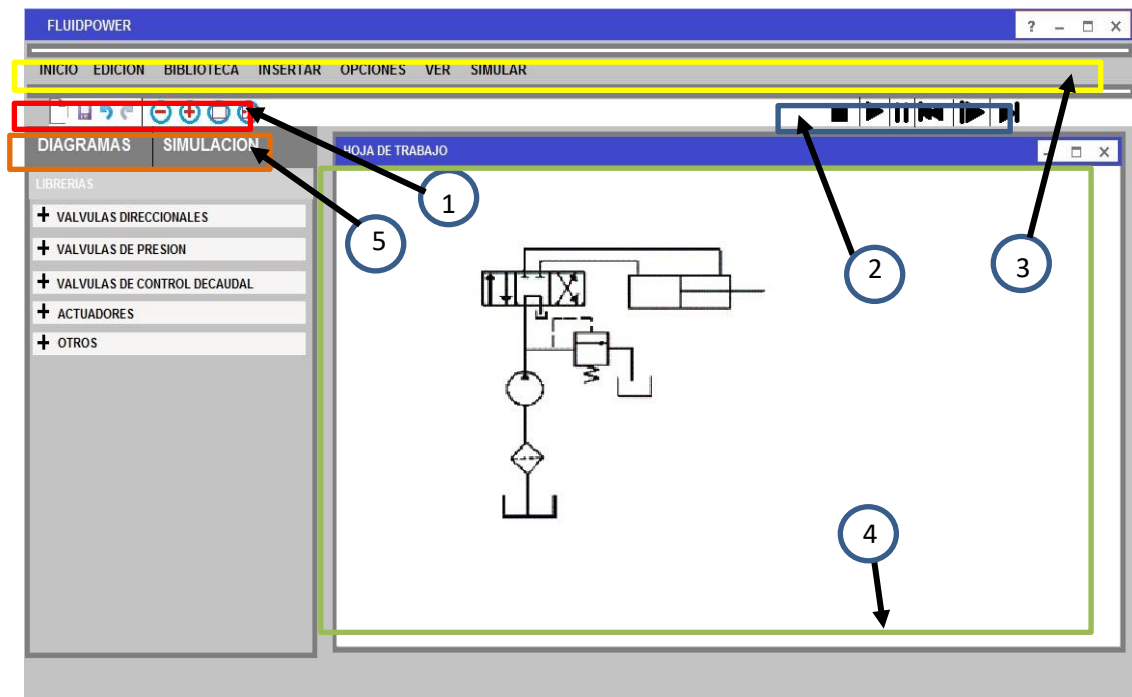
FLUIDPOWER

? – □ ×

INICIO EDICION BIBLIOTECA INSERTAR OPCIONES VER SIMULAR

DIAGRAMAS SIMULACION

HOJA DE TRABAJO

– □ ×

LIBRERIAS

+ VALVULAS DIRECCIONALES

+ VALVULAS DE PRESION

+ VALVULAS DE CONTROL DECAUDAL

+ ACTUADORES

+ OTROS

1

2

3

4

5